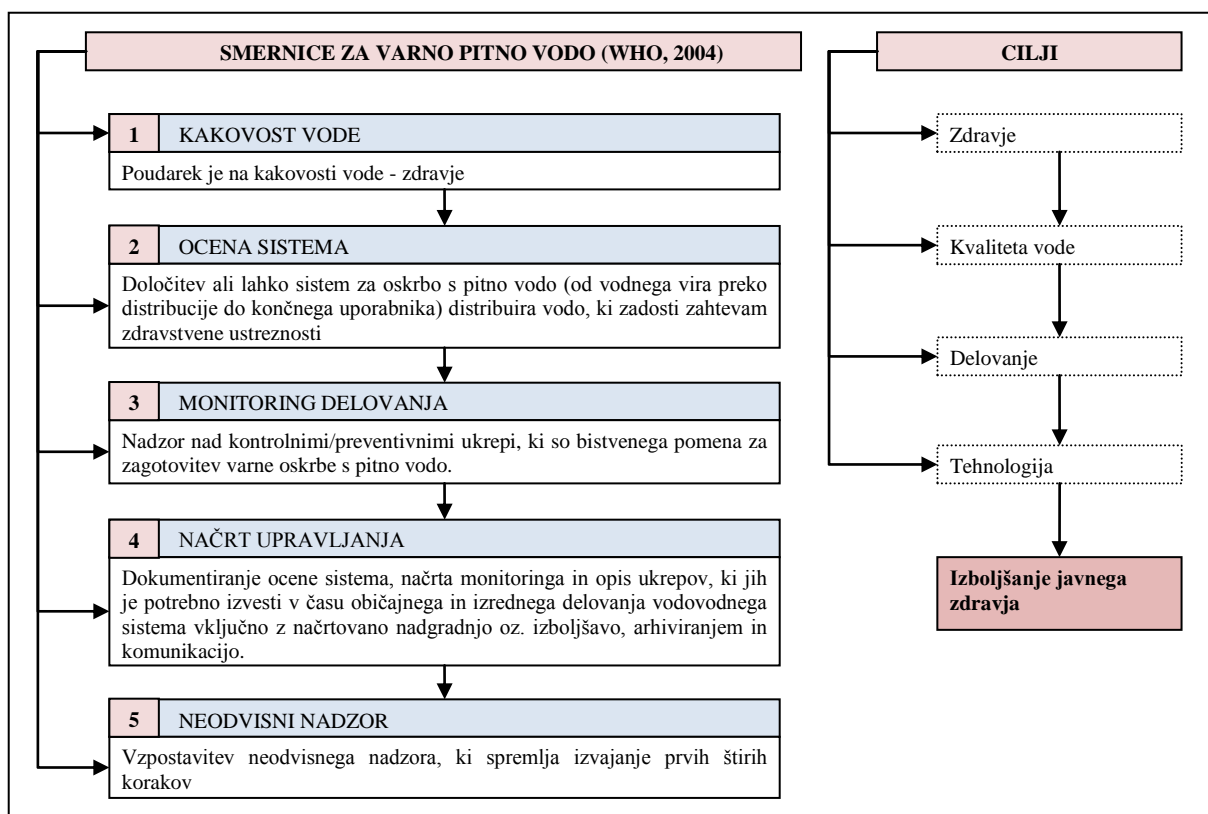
SMERNICE ZA VARNO PITNO VODO (WHO, 2004)

1 KAKOVOST VODE

Poudarek je na kakovosti vode - zdravje

2 OCENA SISTEMA

Določitev ali lahko sistem za oskrbo s pitno vodo (od vodnega vira preko distribucije do končnega uporabnika) distribuira vodo, ki zadosti zahtevam zdravstvene ustreznosti

3 MONITORING DELOVANJA

Nadzor nad kontrolnimi/preventivnimi ukrepi, ki so bistvenega pomena za zagotovitev varne oskrbe s pitno vodo.

4 NAČRT UPRAVLJANJA

Dokumentiranje ocene sistema, načrta monitoringa in opis ukrepov, ki jih je potrebno izvesti v času običajnega in izrednega delovanja vodovodnega sistema vključno z načrtovano nadgradnjo oz. izboljšavo, arhiviranjem in komunikacijo.

5 NEODVISNI NADZOR

Vzpostavitev neodvisnega nadzora, ki spremlja izvajanje prvih štirih korakov

CILJI

Zdravje

Kvaliteta vode

Delovanje

Tehnologija

Izboljšanje javnega zdravja